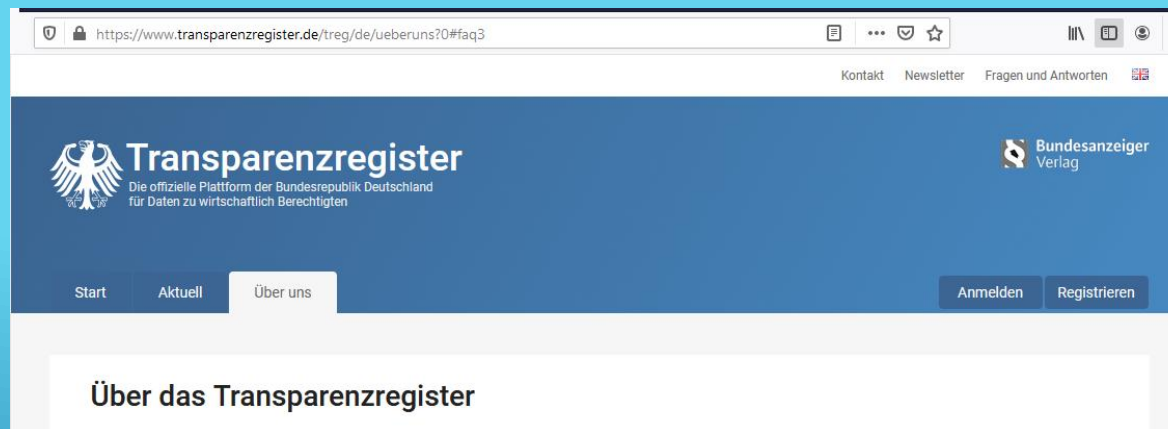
https://www.transparenzregister.de/treg/de/ueberuns?0#faq3

Kontakt Newsletter Fragen und Antworten

Transparenzregister
Die offizielle Plattform der Bundesrepublik Deutschland für Daten zu wirtschaftlich Berechtigten

Bundesanzeiger Verlag

Start Aktuell Über uns

Anmelden Registrieren

Über das Transparenzregister